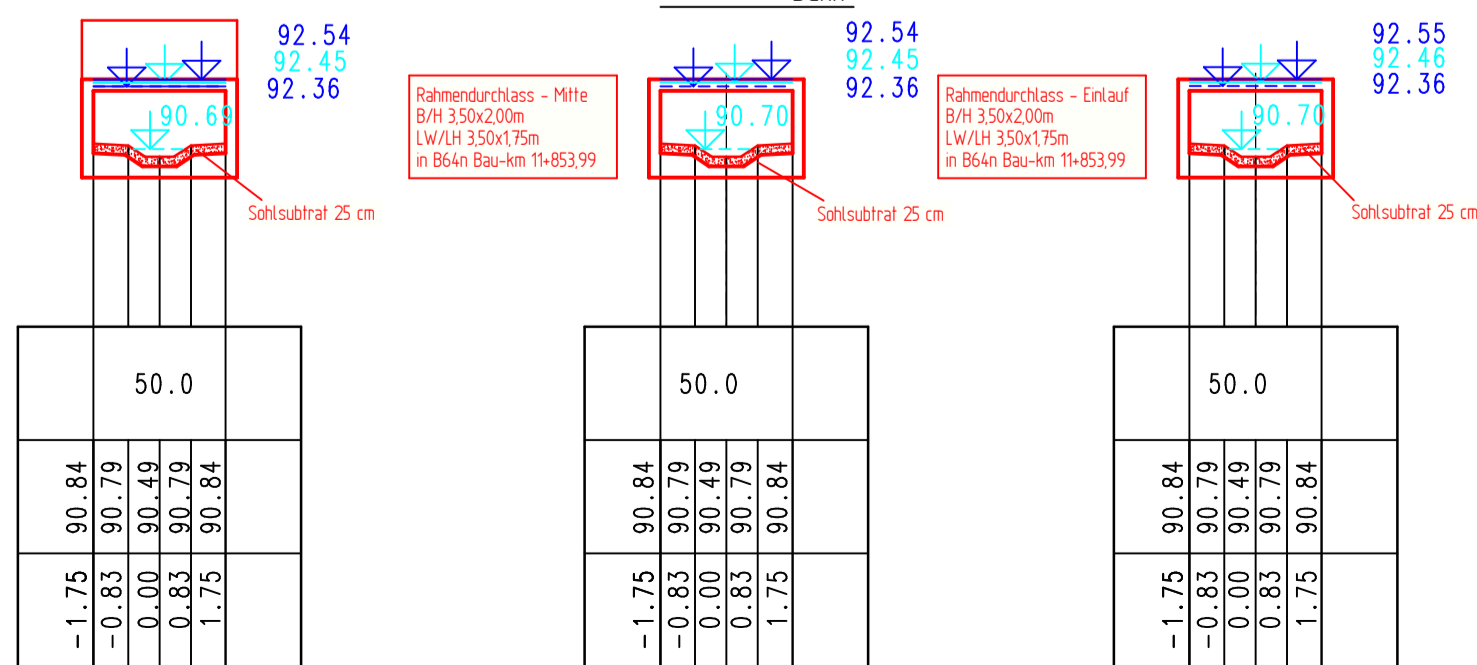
92.54
92.45
92.36
90.69
Sohlsubtrat 25 cm
50.0
90.84 90.79 90.49 90.79 90.84
-1.75 -0.83 0.00 0.83 1.75

Rahmendurchlass - Mitte
B/H 3,50x2,00m
LW/LH 3,50x1,75m
in B64n Bau-km 11+853,99

92.54
92.45
92.36
90.70
Sohlsubtrat 25 cm
50.0
90.84 90.79 90.49 90.79 90.84
-1.75 -0.83 0.00 0.83 1.75

Rahmendurchlass - Einlauf
B/H 3,50x2,00m
LW/LH 3,50x1,75m
in B64n Bau-km 11+853,99

92.55
92.46
92.36
90.70
Sohlsubtrat 25 cm
50.0
90.84 90.79 90.49 90.79 90.84
-1.75 -0.83 0.00 0.83 1.75